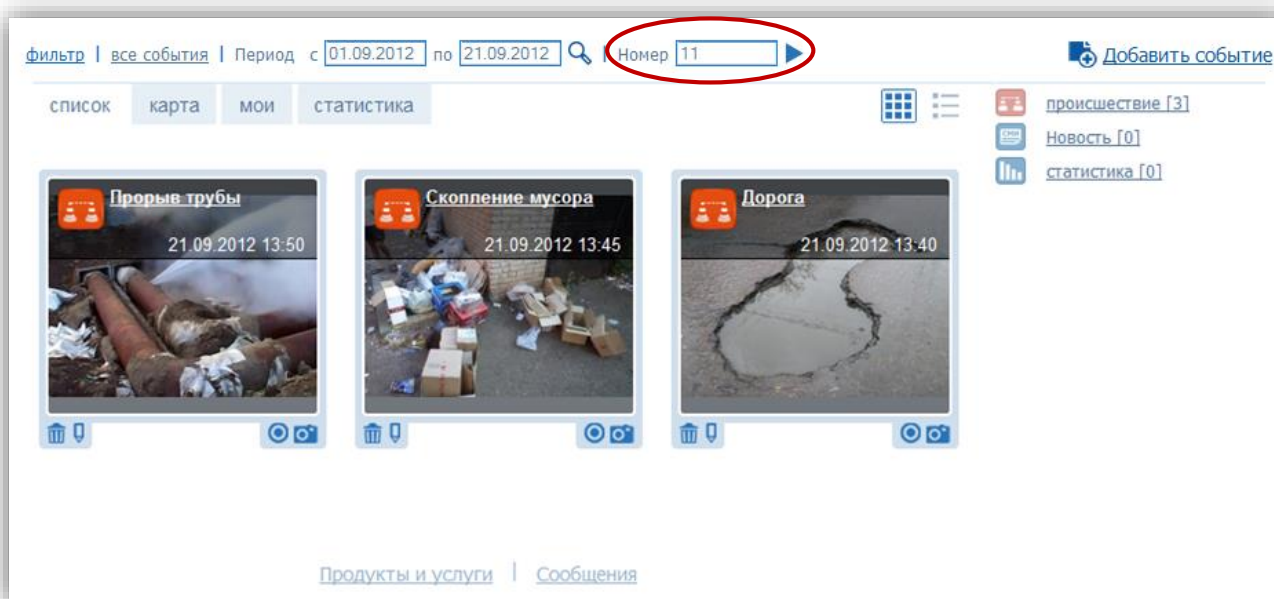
фильтр | все события | Период с 01.09.2012 по 21.09.2012 | Номер 11

Добавить событие

список карта мои статистика

происшествие [3]
Новость [0]
статистика [0]

Прорыв трубы
21.09.2012 13:50

Скопление мусора
21.09.2012 13:45

Дорога
21.09.2012 13:40

Продукты и услуги | Сообщения